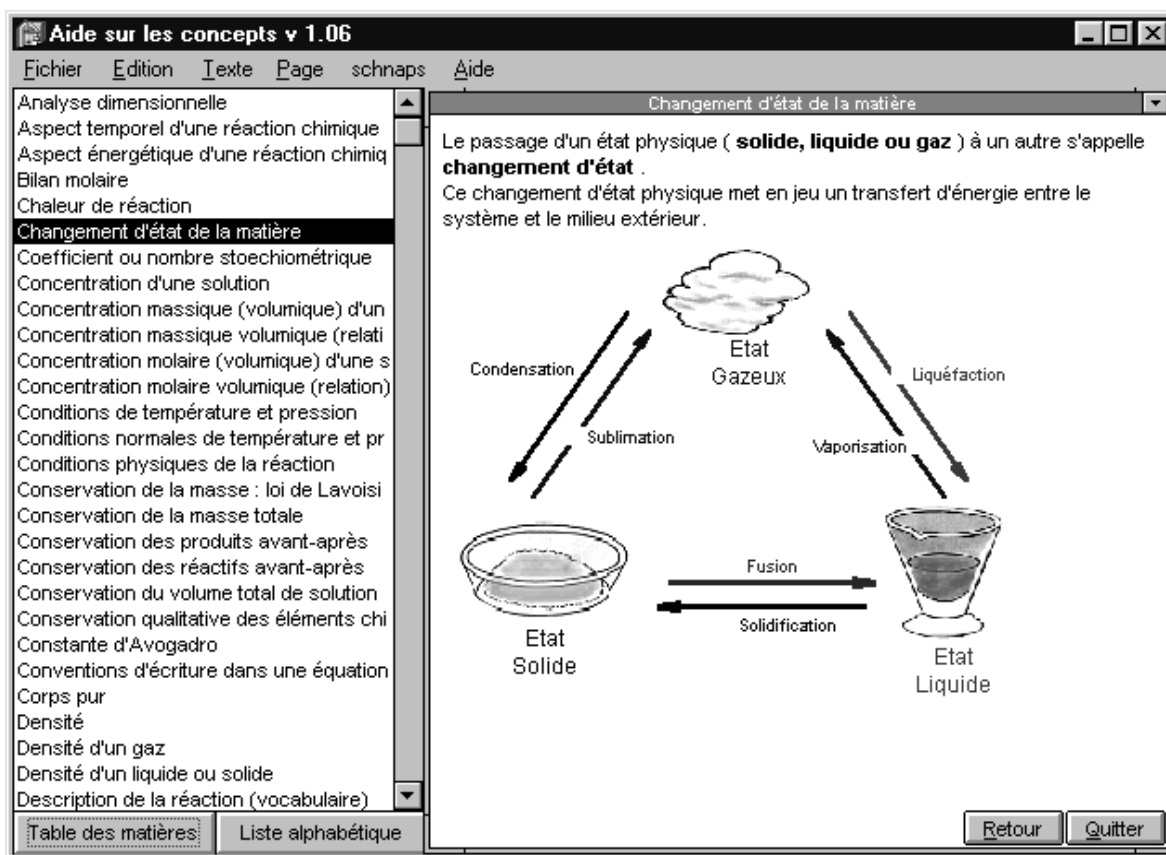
Aide sur les concepts v 1.06

Fichier Edition Texte Page schnaps Aide

Analyse dimensionnelle
Aspect temporel d'une réaction chimique
Aspect énergétique d'une réaction chimiq
Bilan molaire
Chaleur de réaction
Changement d'état de la matière
Coefficient ou nombre stoechiométrique
Concentration d'une solution
Concentration massique (volumique) d'un
Concentration massique volumique (relati
Concentration molaire (volumique) d'une s
Concentration molaire volumique (relation)
Conditions de température et pression
Conditions normales de température et pr
Conditions physiques de la réaction
Conservation de la masse : loi de Lavoisi
Conservation de la masse totale
Conservation des produits avant-après
Conservation des réactifs avant-après
Conservation du volume total de solution
Conservation qualitative des éléments chi
Constante d'Avogadro
Conventions d'écriture dans une équation
Corps pur
Densité
Densité d'un gaz
Densité d'un liquide ou solide
Description de la réaction (vocabulaire)

Table des matières Liste alphabétique

Changement d'état de la matière

Le passage d'un état physique ( **solide, liquide ou gaz** ) à un autre s'appelle **changement d'état** .
Ce changement d'état physique met en jeu un transfert d'énergie entre le système et le milieu extérieur.

Etat Gazeux
Condensation
Sublimation
Liquéfaction
Vaporisation
Etat Solide
Fusion
Solidification
Etat Liquide

Retour Quitter